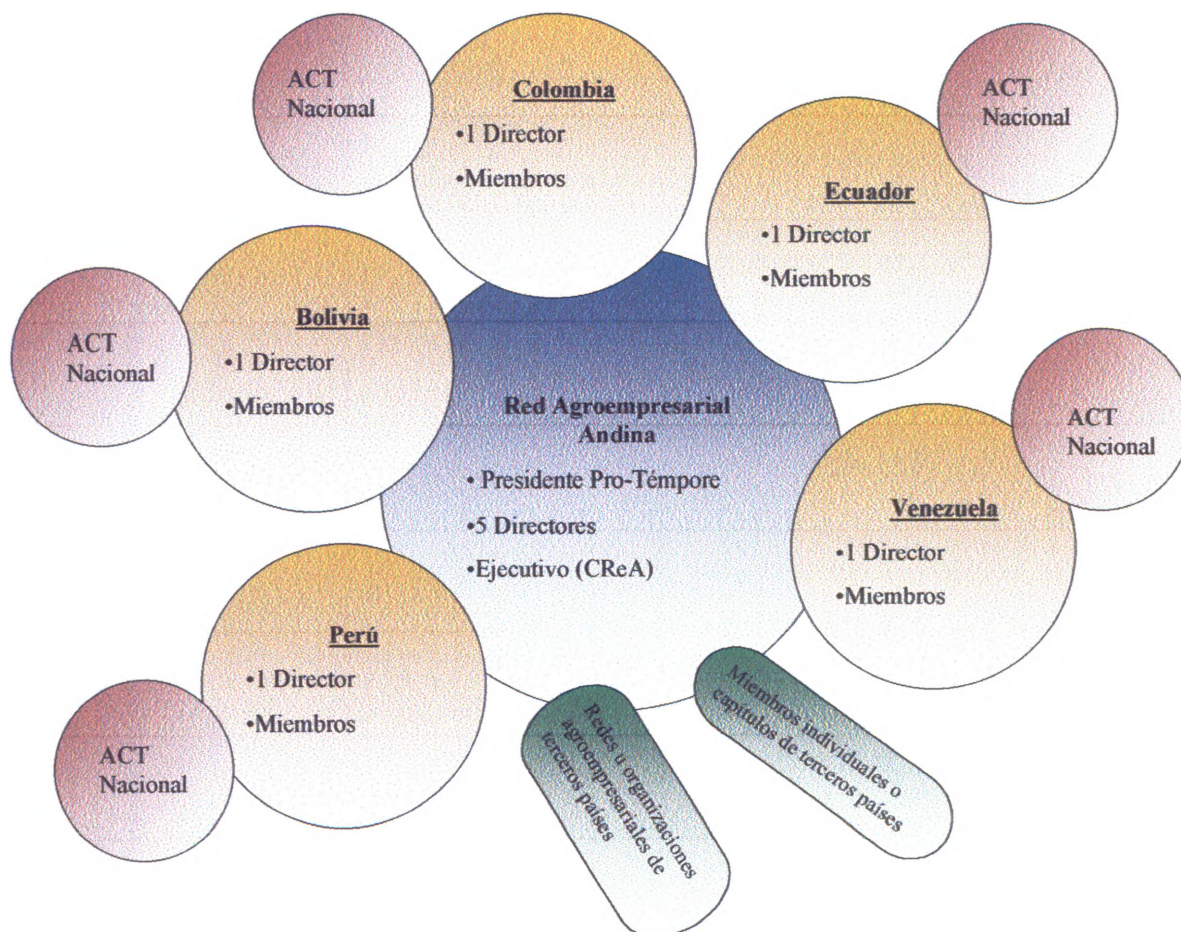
ACT Nacional

Colombia
•1 Director
•Miembros

ACT Nacional

Ecuador
•1 Director
•Miembros

ACT Nacional

Bolivia
•1 Director
•Miembros

Red Agroempresarial Andina
• Presidente Pro-Témpore
•5 Directores
•Ejecutivo (CReA)

ACT Nacional

Venezuela
•1 Director
•Miembros

Perú
•1 Director
•Miembros

ACT Nacional

Redes u organizaciones agroempresariales de terceros países

Miembros individuales o capítulos de terceros países